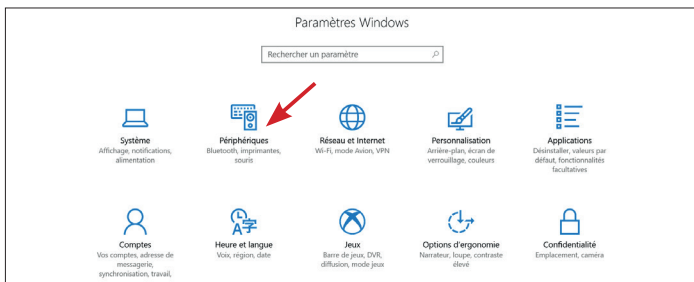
Paramètres Windows

Rechercher un paramètre

Système
Affichage, notifications, alimentation

Périphériques
Bluetooth, imprimantes, souris

Réseau et Internet
Wi-Fi, mode Avion, VPN

Personnalisation
Arrière-plan, écran de verrouillage, couleurs

Applications
Désinstaller, valeurs par défaut, fonctionnalités facultatives

Comptes
Vos comptes, adresse de messagerie, synchronisation, travail,

Heure et langue
Voix, région, date

Jeux
Barre de jeu, DVR, diffusion, mode Jeu

Options d'ergonomie
Narrateur, loupe, contraste élevé

Confidentialité
Emplacement, caméra